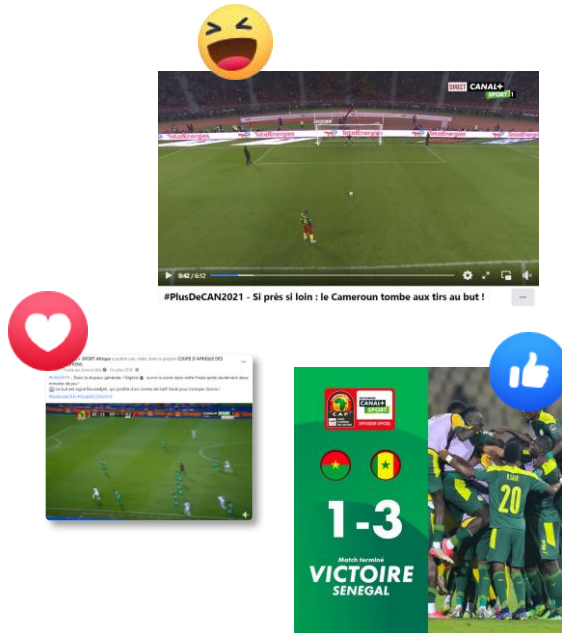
DIRECT CANAL+ SPORT 1

TotalEnergies TotalEnergies TotalEnergies

0:42 / 6:12

#PlusDeCAN2021 - Si près si loin : le Cameroun tombe aux tirs au but !

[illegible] SPORT Afrique a publié une vidéo dans le groupe COUPE D'AFRIQUE DES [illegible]

CAF CANAL+ SPORT DIFFUSEUR OFFICIEL

1-3

Match terminé

VICTOIRE SENEGAL

20